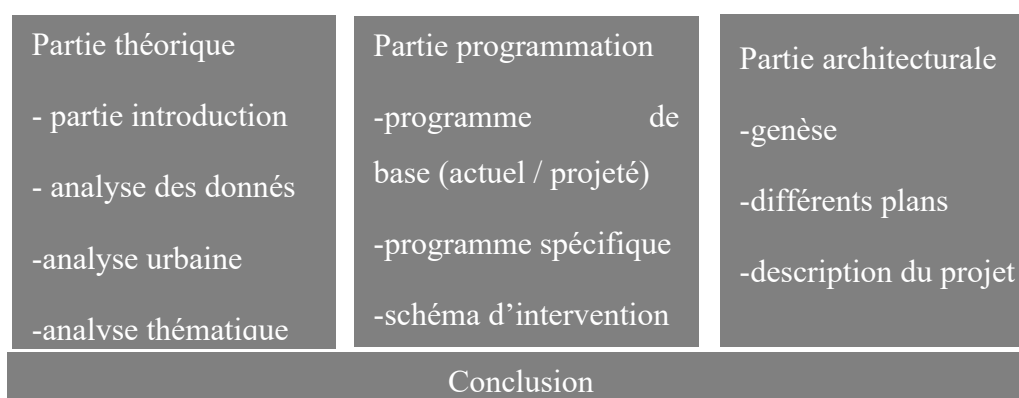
Partie théorique

- partie introduction

- analyse des donnés

-analyse urbaine

-analyse thématique

Partie programmation

-programme de base (actuel / projeté)

-programme spécifique

-schéma d’intervention

Partie architecturale

-genèse

-différents plans

-description du projet

Conclusion